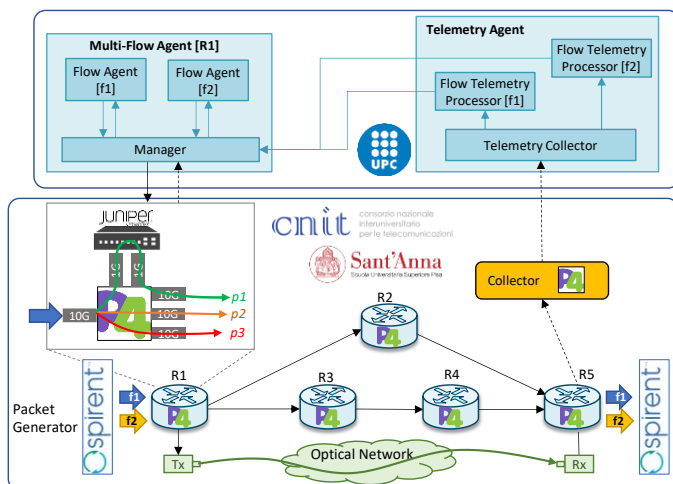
Multi-Flow Agent [R1]

Flow Agent [f1]

Flow Agent [f2]

Manager

Telemetry Agent

Flow Telemetry Processor [f2]

Flow Telemetry Processor [f1]

Telemetry Collector

UPC

JUNIPER

cnit consorzio nazionale interuniversitario per le telecomunicazioni

Sant'Anna Scuola Universitaria Superiore Pisa

Collector

10G

10G

10G

10G

p1

p2

p3

R2

R1

R3

R4

R5

Packet Generator

spirent

f1

f2

Tx

Optical Network

Rx

f1

f2

spirent